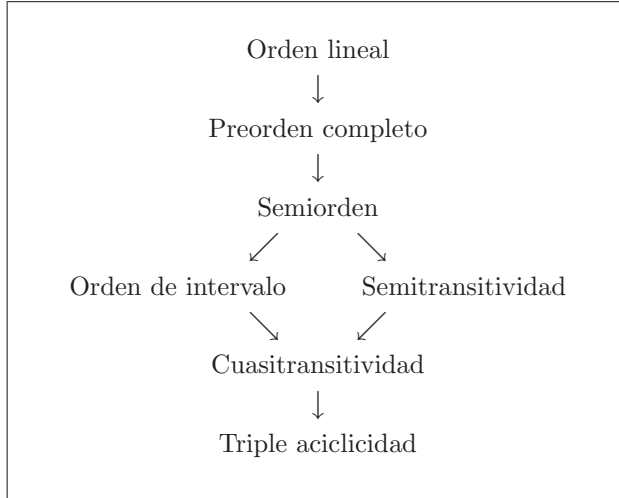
Orden lineal

$\downarrow$

Preorden completo

$\downarrow$

Semiorden

$\swarrow$ $\searrow$

Orden de intervalo Semitransitividad

$\searrow$ $\swarrow$

Cuasitransitividad

$\downarrow$

Triple aciclicidad